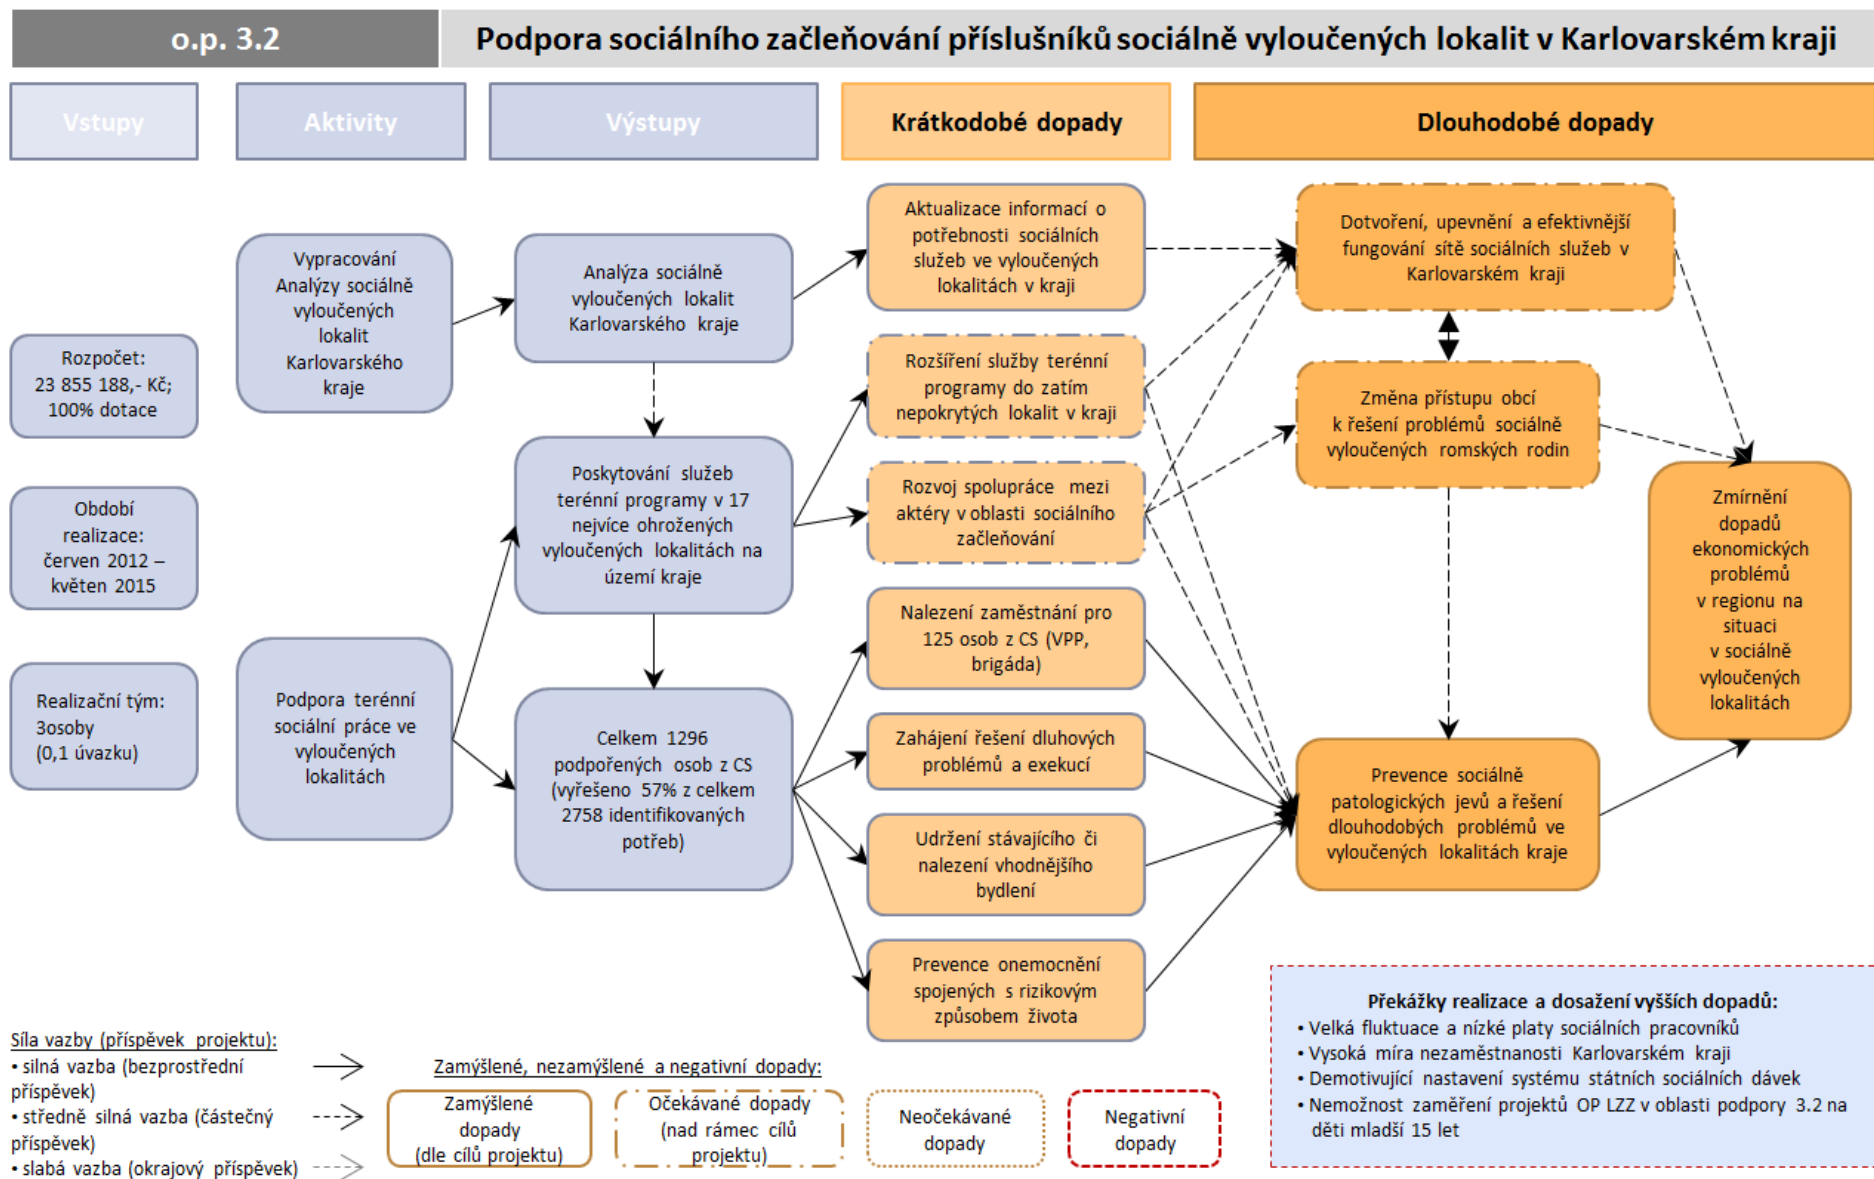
o.p. 3.2

Podpora sociálního začleňování příslušníků sociálně vyloučených lokalit v Karlovarském kraji

Vstupy

Aktivity

Výstupy

Krátkodobé dopady

Dlouhodobé dopady

Rozpočet: 23 855 188,- Kč; 100% dotace

Období realizace: červen 2012 – květen 2015

Realizační tým: 3osoby (0,1 úvazku)

Vypracování Analýzy sociálně vyloučených lokalit Karlovarského kraje

Podpora terénní sociální práce ve vyloučených lokalitách

Analýza sociálně vyloučených lokalit Karlovarského kraje

Poskytování služeb terénní programy v 17 nejvíce ohrožených vyloučených lokalitách na území kraje

Celkem 1296 podpořených osob z CS (vyřešeno 57% z celkem 2758 identifikovaných potřeb)

Aktualizace informací o potřebnosti sociálních služeb ve vyloučených lokalitách v kraji

Rozšíření služby terénní programy do zatím nepokrytých lokalit v kraji

Rozvoj spolupráce mezi aktéry v oblasti sociálního začleňování

Nalezení zaměstnání pro 125 osob z CS (VPP, brigáda)

Zahájení řešení dluhových problémů a exekucí

Udržení stávajícího či nalezení vhodnějšího bydlení

Prevence onemocnění spojených s rizikovým způsobem života

Dotvoření, upevnění a efektivnější fungování sítě sociálních služeb v Karlovarském kraji

Změna přístupu obcí k řešení problémů sociálně vyloučených romských rodin

Prevence sociálně patologických jevů a řešení dlouhodobých problémů ve vyloučených lokalitách kraje

Zmírnění dopadů ekonomických problémů v regionu na situaci v sociálně vyloučených lokalitách

Síla vazby (příspěvek projektu):
• silná vazba (bezprostřední příspěvek)
• středně silná vazba (částečný příspěvek)
• slabá vazba (okrajový příspěvek)

Zamýšlené, nezamýšlené a negativní dopady:

Zamýšlené dopady (dle cílů projektu)

Očekávané dopady (nad rámec cílů projektu)

Neočekávané dopady

Negativní dopady

Překážky realizace a dosažení vyšších dopadů:
• Velká fluktuace a nízké platy sociálních pracovníků
• Vysoká míra nezaměstnanosti Karlovarském kraji
• Demotivující nastavení systému státních sociálních dávek
• Nemožnost zaměření projektů OP LZZ v oblasti podpory 3.2 na děti mladší 15 let